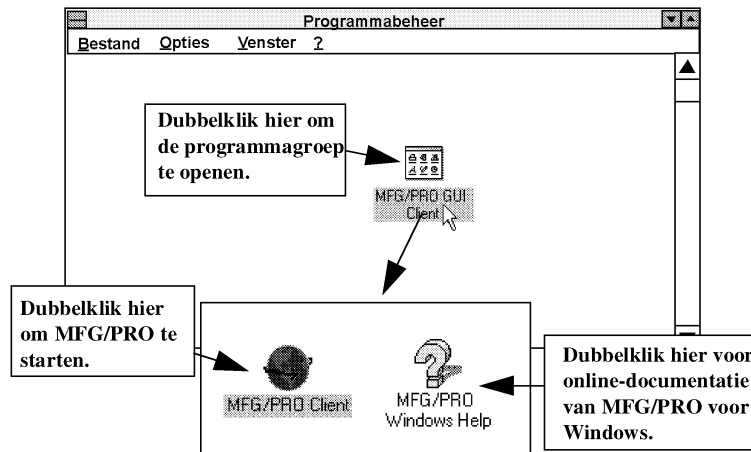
Programmabeheer

Bestand Opties Venster ?

Dubbelklik hier om de programmagroep te openen.

MFG/PRO GUI Client

Dubbelklik hier om MFG/PRO te starten.

MFG/PRO Client

MFG/PRO Windows Help

Dubbelklik hier voor online-documentatie van MFG/PRO voor Windows.